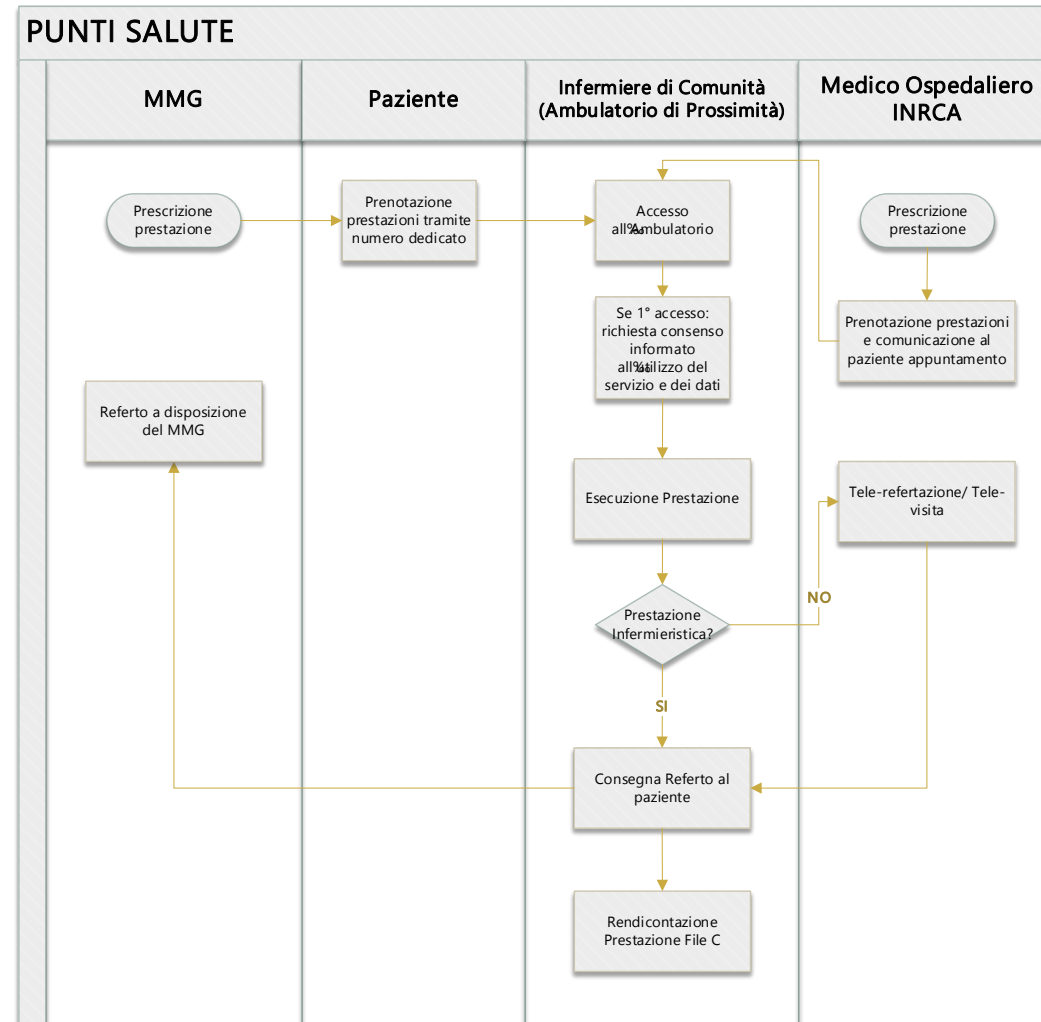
PUNTI SALUTE

MMG

Paziente

Infermiere di Comunità (Ambulatorio di Prossimità)

Medico Ospedaliero INRCA

Prescrizione prestazione

Prenotazione prestazioni tramite numero dedicato

Accesso all%Ambulatorio

Prescrizione prestazione

Se 1° accesso: richiesta consenso informato all%utilizzo del servizio e dei dati

Prenotazione prestazioni e comunicazione al paziente appuntamento

Referto a disposizione del MMG

Esecuzione Prestazione

Tele-refertazione/ Tele-visita

NO

Prestazione Infermieristica?

SI

Consegna Referto al paziente

Rendicontazione Prestazione File C